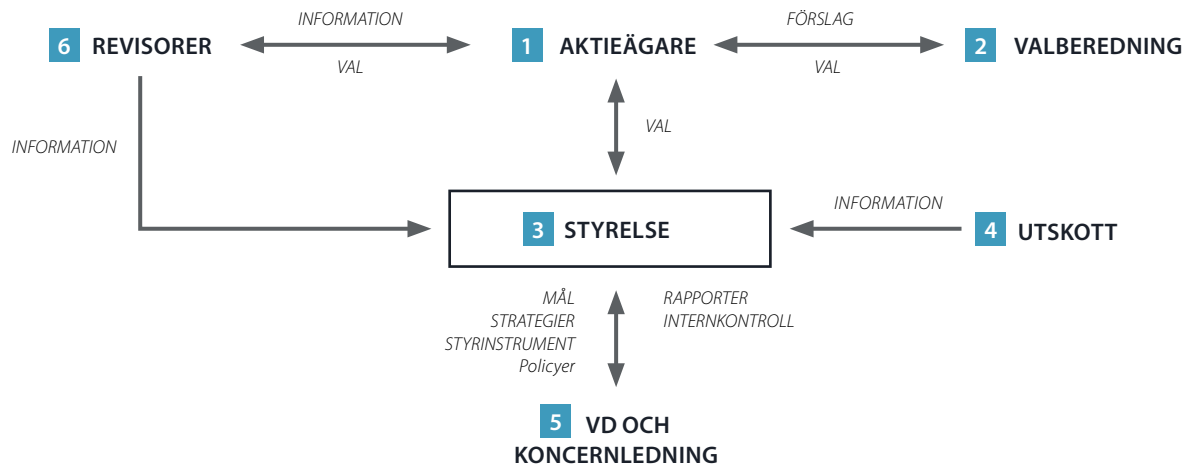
6 REVISORER

INFORMATION

VAL

1 AKTIEÄGARE

FÖRSLAG

VAL

2 VALBEREDNING

INFORMATION

VAL

3 STYRELSE

INFORMATION

4 UTSKOTT

MÅL
STRATEGIER
STYRINSTRUMENT
Policyer

RAPPORTER
INTERNKONTROLL

5 VD OCH KONCERNLEDNING